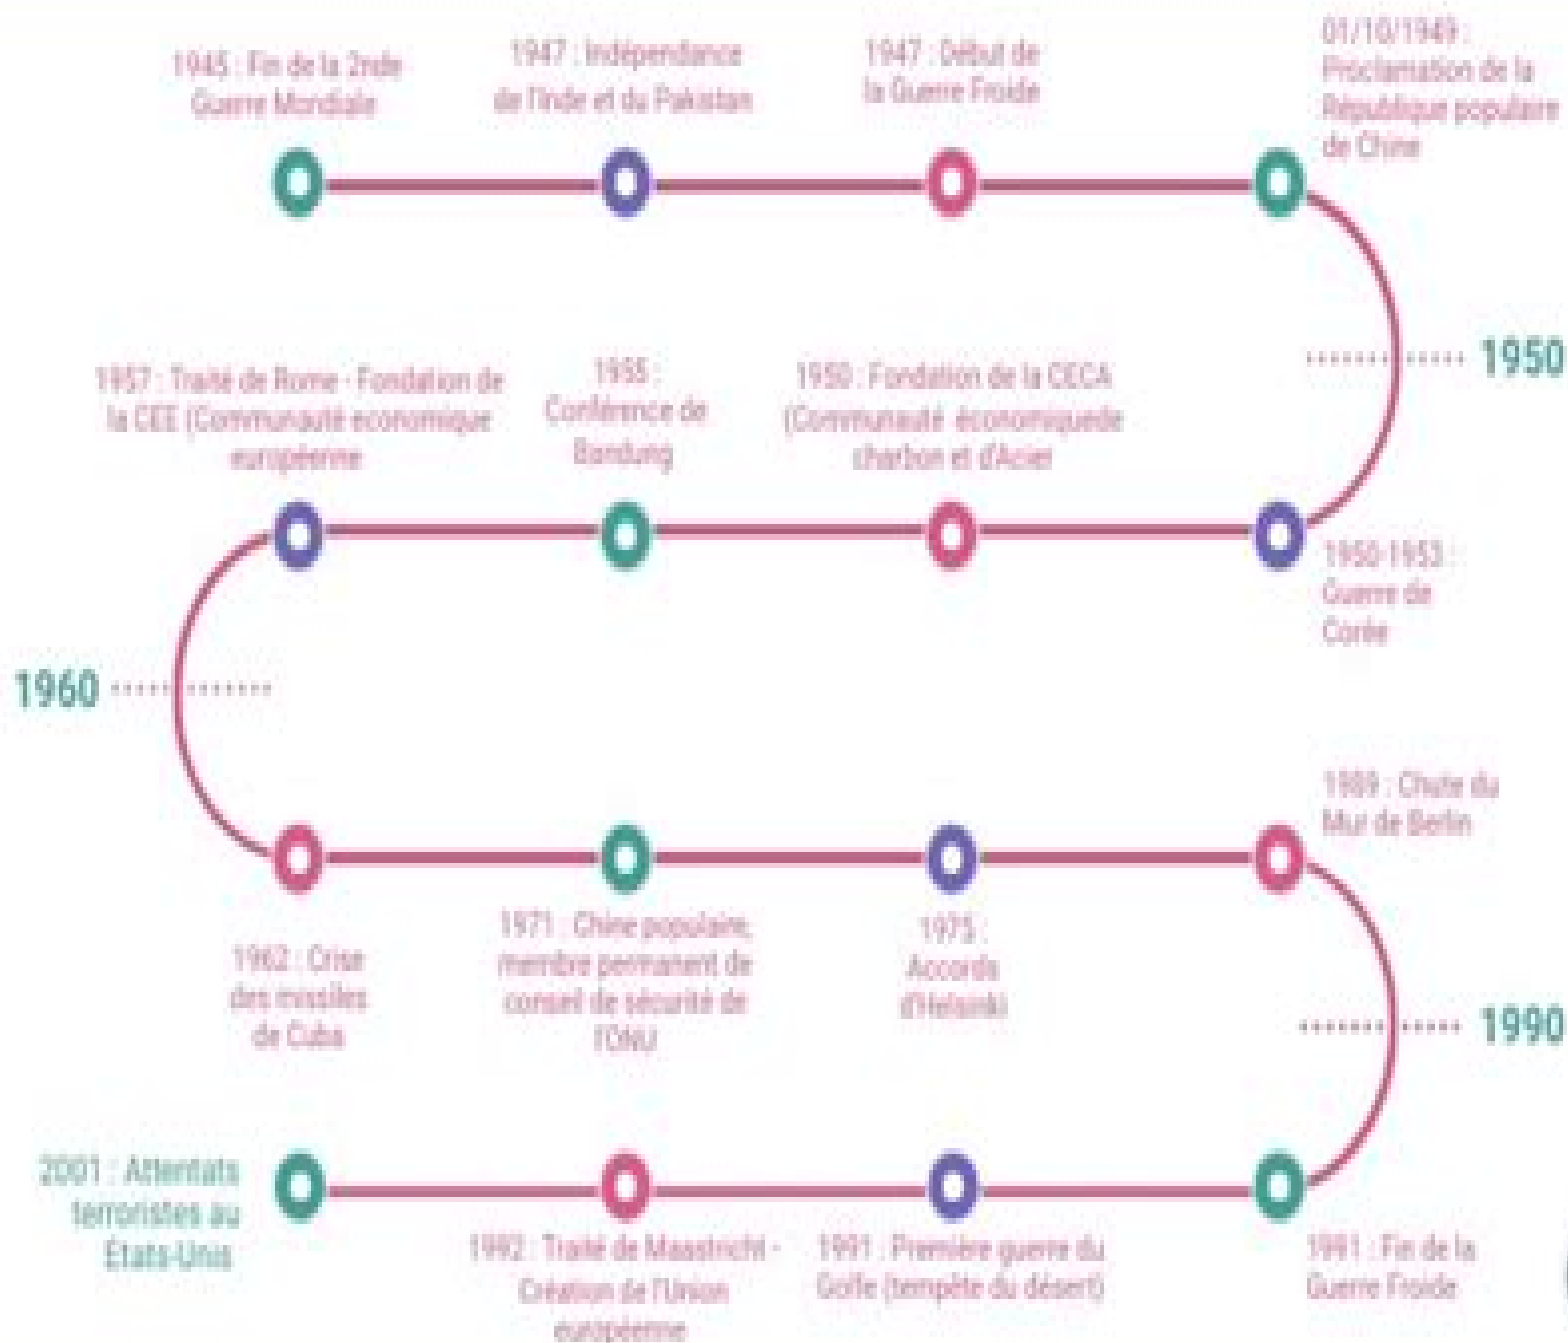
1945 : Fin de la 2nde Guerre Mondiale

1947 : Indépendance de l'Inde et du Pakistan

1947 : Début de la Guerre Froide

01/10/1949 : Proclamation de la République populaire de Chine

1950

1957 : Traité de Rome - Fondation de la CEE (Communauté economique européenne

1955 : Conférence de Bandung

1950 : Fondation de la CECA (Communauté économiquede charbon et d'Acier

1950-1953 : Guerre de Corée

1960

1989 : Chute du Mur de Berlin

1962 : Crise des missiles de Cuba

1971 : Chine populaire, membre permanent de conseil de sécurité de l'ONU

1975 : Accords d'Helsinki

1990

2001 : Attentats terroristes au États-Unis

1992 : Traité de Maastricht - Création de l'Union européenne

1991 : Première guerre du Golfe (tempête du désert)

1991 : Fin de la Guerre Froide